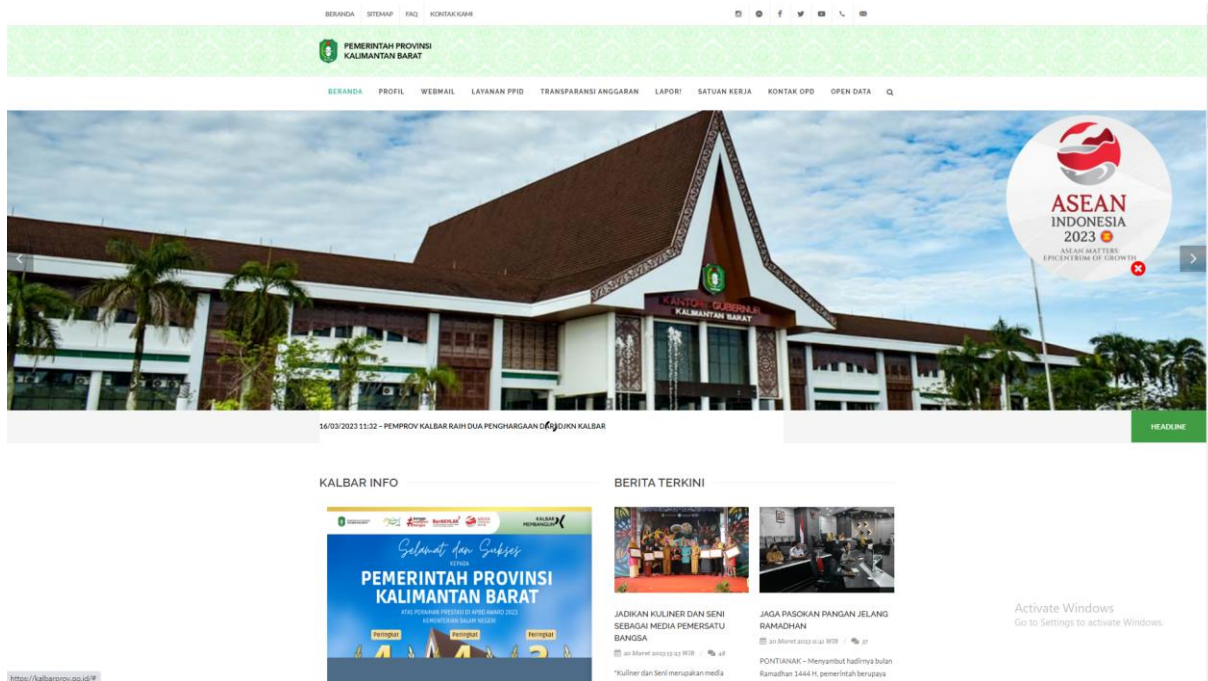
BERANDA SITEMAP FAQ KONTAK KAMI

PEMERINTAH PROVINSI KALIMANTAN BARAT

BERANDA PROFIL WEBMAIL LAYANAN PPID TRANSPARANSI ANGGARAN LAPOR! SATUAN KERJA KONTAK OPD OPEN DATA

KANTOR GUBERNUR KALIMANTAN BARAT

ASEAN INDONESIA 2023
ASEAN MATTERS EPICENTRUM OF GROWTH

16/03/2023 11:32 – PEMPROV KALBAR RAIH DUA PENGHARGAAN DARI DJKN KALBAR

HEADLINE

KALBAR INFO

KALBAR MEMBANGUN

Selamat dan Sukses
KEPADA
PEMERINTAH PROVINSI KALIMANTAN BARAT
ATAS PERAIHAN PRESTASI DI APBD AWARD 2023 KEMENTERIAN DALAM NEGERI

Peringkat 4 Peringkat 4 Peringkat 3

BERITA TERKINI

JADIKAN KULINER DAN SENI SEBAGAI MEDIA PEMERSATU BANGSA
20 Maret 2023 13:47 WIB / 48
"Kuliner dan Seni merupakan media

JAGA PASOKAN PANGAN JELANG RAMADHAN
20 Maret 2023 11:41 WIB / 37
PONTIANAK – Menyambut hadirnya bulan Ramadhan 1444 H, pemerintah berupaya

Activate Windows
Go to Settings to activate Windows.

https://kalbarprov.go.id/#